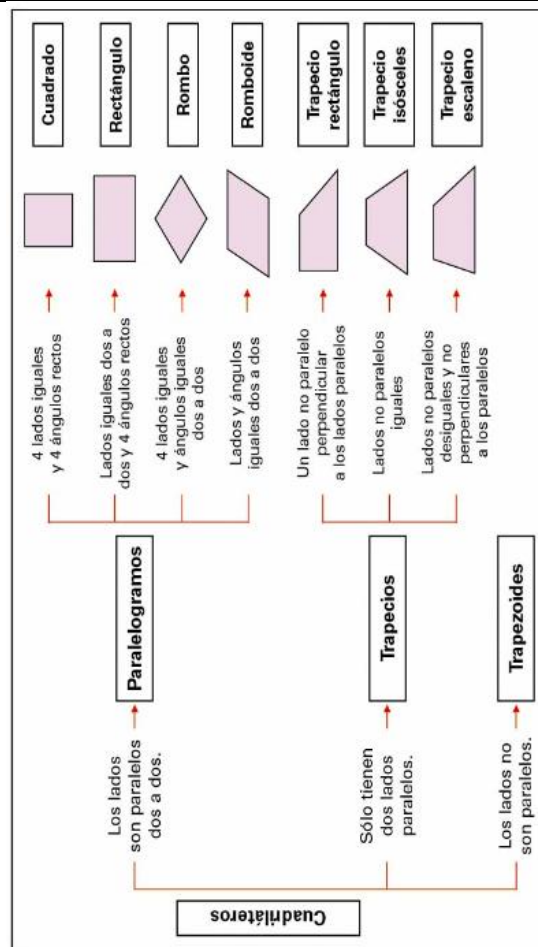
Cuadriláteros

Los lados son paralelos dos a dos.

Paralelogramos

4 lados iguales y 4 ángulos rectos

Cuadrado

Lados iguales dos a dos y 4 ángulos rectos

Rectángulo

4 lados iguales y ángulos iguales dos a dos

Rombo

Lados y ángulos iguales dos a dos

Romboide

Sólo tienen dos lados paralelos.

Trapecios

Un lado no paralelo perpendicular a los lados paralelos

Trapecio rectángulo

Lados no paralelos iguales

Trapecio isósceles

Lados no paralelos desiguales y no perpendiculares a los paralelos

Trapecio escaleno

Los lados no son paralelos.

Trapezoides